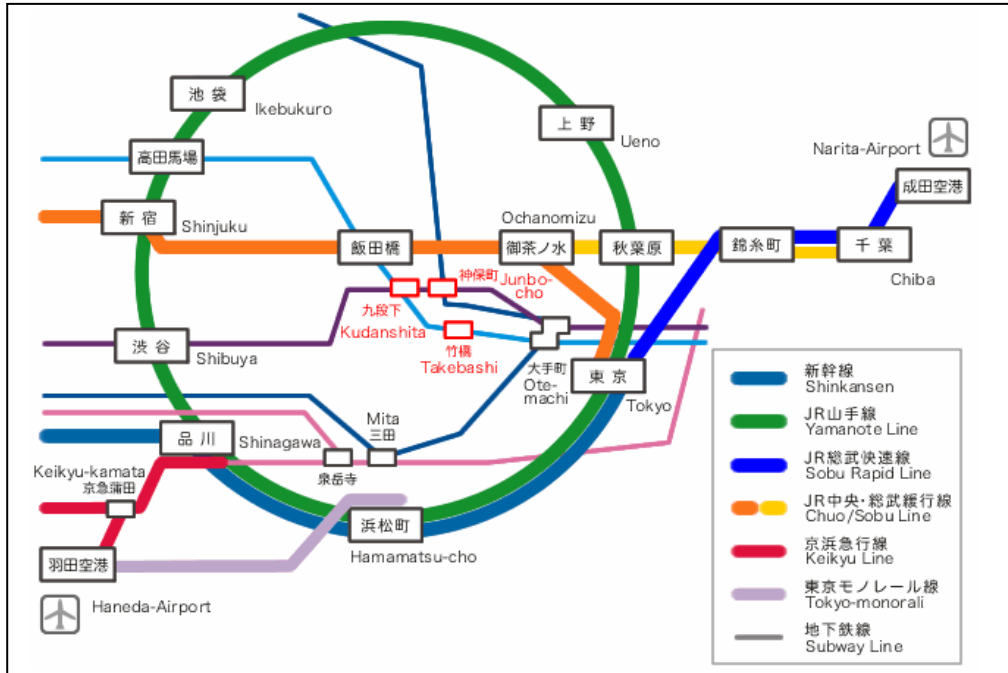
池袋
Ikebukuro

上野
Ueno

Narita-Airport

成田空港

高田馬場

新宿
Shinjuku

Ochanomizu
飯田橋
御茶ノ水
秋葉原
錦糸町
千葉
Chiba

神保町
Junbo-cho
九段下
Kudanshita
竹橋
Takebashi

渋谷
Shibuya

大手町
Ote-machi
東京
Tokyo

Mita
三田
品川
Shinagawa
泉岳寺

Keikyu-kamata
京急蒲田

浜松町
Hamamatsu-cho

羽田空港
Haneda-Airport

新幹線
Shinkansen
JR山手線
Yamanote Line
JR総武快速線
Sobu Rapid Line
JR中央・総武緩行線
Chuo/Sobu Line
京浜急行線
Keikyu Line
東京モノレール線
Tokyo-monorali
地下鉄線
Subway Line